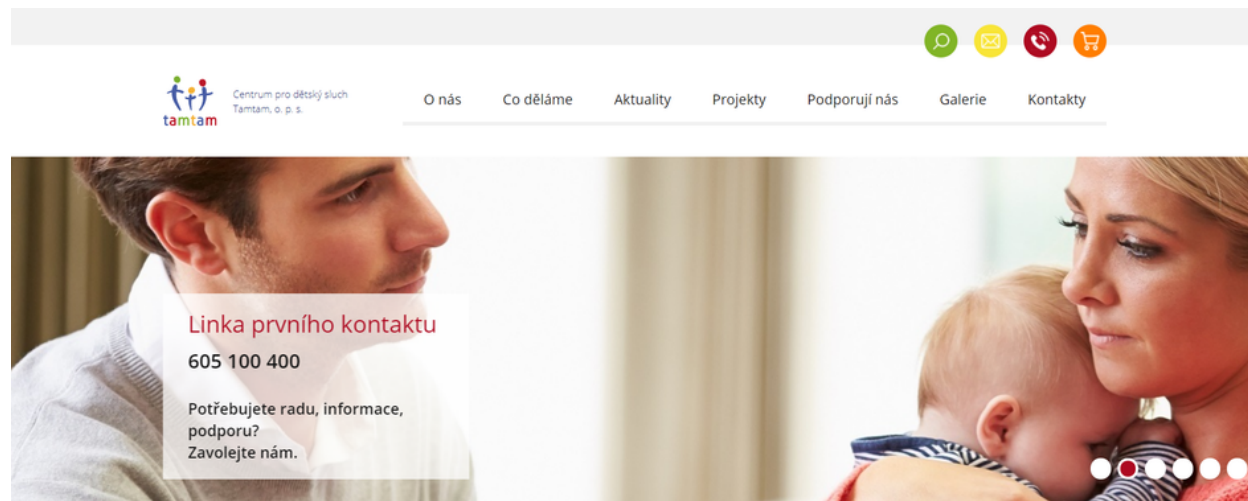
tamtam

Centrum pro dětský sluch Tamtam, o. p. s.

O nás Co děláme Aktuality Projekty Podporují nás Galerie Kontakty

Linka prvního kontaktu

605 100 400

Potřebujete radu, informace, podporu?
Zavolejte nám.